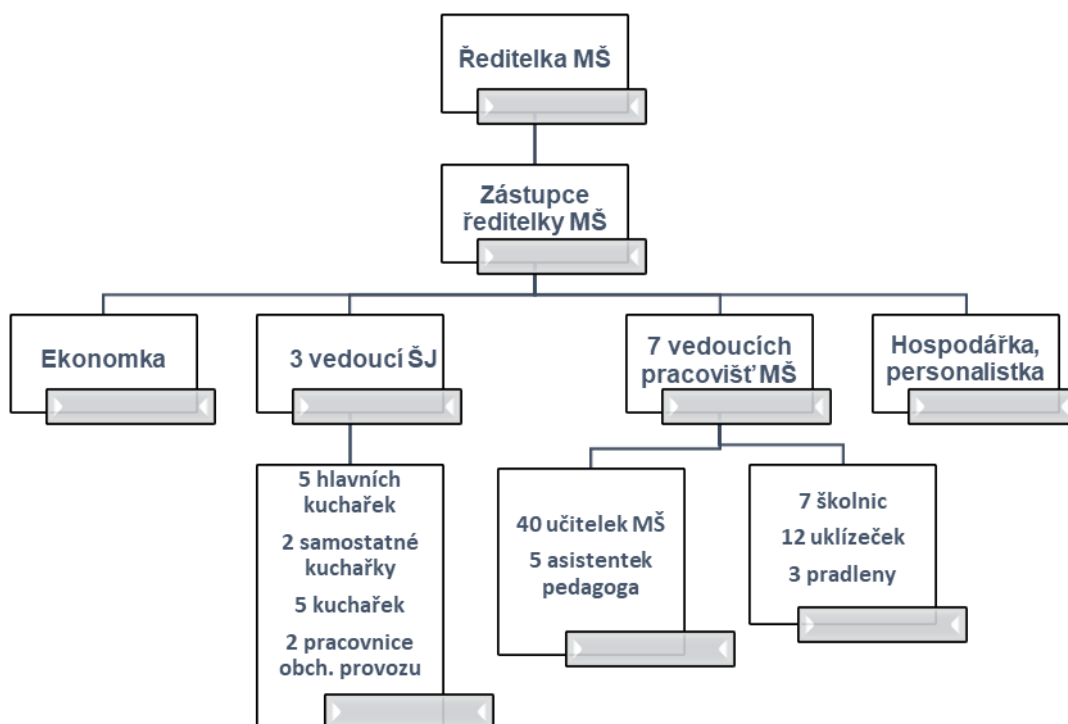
Ředitelka MŠ

Zástupce ředitelky MŠ

Ekonomka

3 vedoucí ŠJ

7 vedoucích pracovišť MŠ

Hospodářka, personalistka

5 hlavních kuchařek
2 samostatné kuchařky
5 kuchařek
2 pracovnice obch. provozu

40 učitelek MŠ
5 asistentek pedagoga

7 školnic
12 uklízeček
3 pradleny